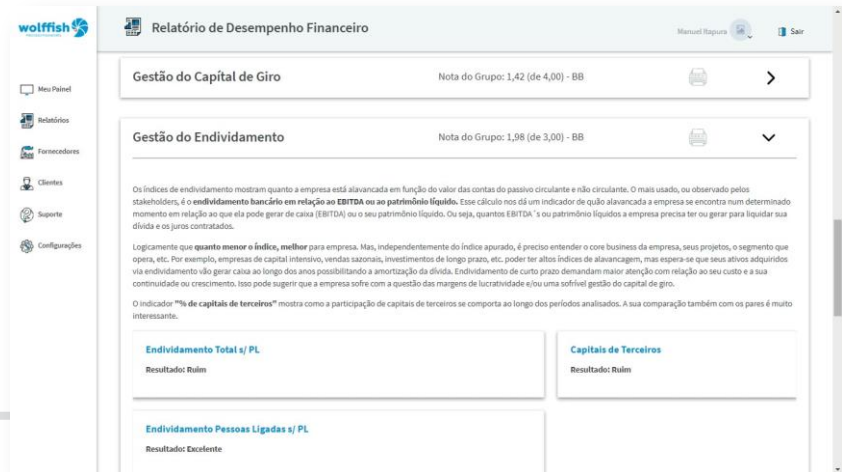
wolffish

Relatório de Desempenho Financeiro

Manuel Rapura

Sair

Meu Painel

Relatórios

Fornecedores

Clientes

Suporte

Configurações

Gestão do Capital de Giro

Nota do Grupo: 1,42 (de 4,00) - BB

Gestão do Endividamento

Nota do Grupo: 1,98 (de 3,00) - BB

Os índices de endividamento mostram quanto a empresa está alavancada em função do valor das contas do passivo circulante e não circulante. O mais usado, ou observado pelos stakeholders, é o endividamento bancário em relação ao EBITDA ou ao patrimônio líquido. Esse cálculo nos dá um indicador de quão alavancada a empresa se encontra num determinado momento em relação ao que ela pode gerar de caixa (EBITDA) ou o seu patrimônio líquido. Ou seja, quantos EBITDA´s ou patrimônio líquidos a empresa precisa ter ou gerar para liquidar sua dívida e os juros contratados.

Logicamente que quanto menor o índice, melhor para empresa. Mas, independentemente do índice apurado, é preciso entender o core business da empresa, seus projetos, o segmento que opera, etc. Por exemplo, empresas de capital intensivo, vendas sazonais, investimentos de longo prazo, etc. poder ter altos índices de alavancagem, mas espera-se que seus ativos adquiridos via endividamento vão gerar caixa ao longo dos anos possibilitando a amortização da dívida. Endividamento de curto prazo demandam maior atenção com relação ao seu custo e a sua continuidade ou crescimento. Isso pode sugerir que a empresa sofre com a questão das margens de lucratividade e/ou uma sofrível gestão do capital de giro.

O indicador "% de capitais de terceiros" mostra como a participação de capitais de terceiros se comporta ao longo dos períodos analisados. A sua comparação também com os pares é muito interessante.

Endividamento Total s/ PL
Resultado: Ruim

Capitais de Terceiros
Resultado: Ruim

Endividamento Pessoas Ligadas s/ PL
Resultado: Excelente